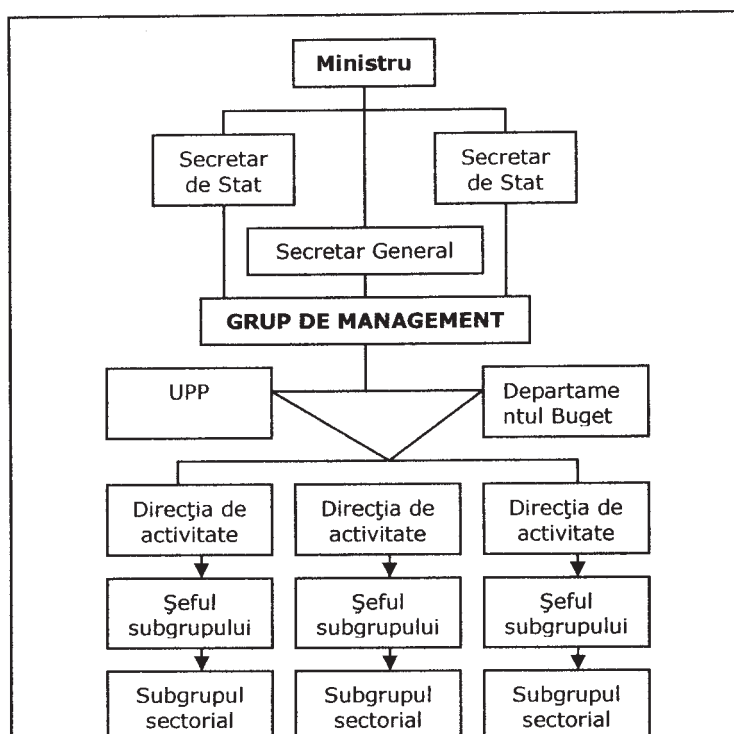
Ministru

Secretar de Stat

Secretar de Stat

Secretar General

GRUP DE MANAGEMENT

UPP

Departamentul Buget

Direcţia de activitate

Direcţia de activitate

Direcţia de activitate

Şeful subgrupului

Şeful subgrupului

Şeful subgrupului

Subgrupul sectorial

Subgrupul sectorial

Subgrupul sectorial